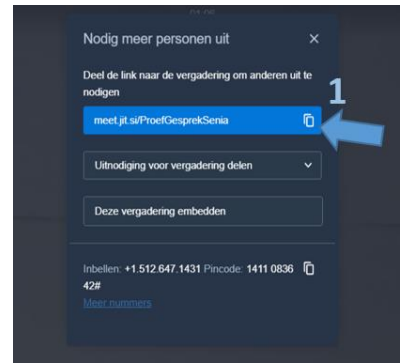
01:06

Nodig meer personen uit ×

Deel de link naar de vergadering om anderen uit te nodigen

meet.jit.si/ProefGesprekSenia

1

Uitnodiging voor vergadering delen

Deze vergadering embedden

Inbellen: +1.512.647.1431 Pincode: 1411 0836 42#

Meer nummers